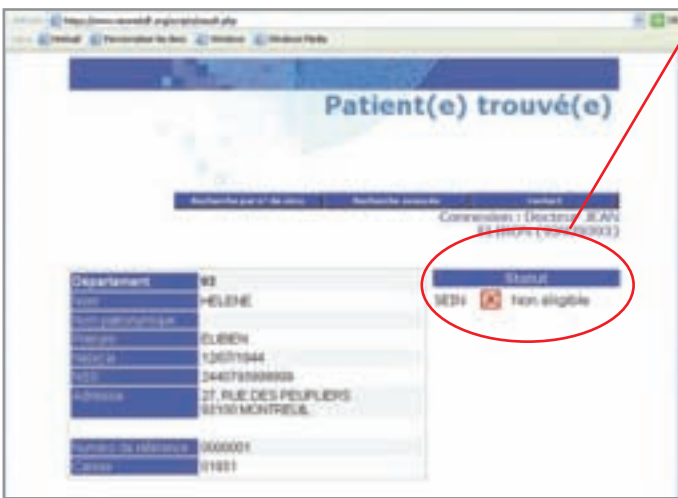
Patient(e) trouvé(e)

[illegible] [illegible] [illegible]

Connexion : Docteur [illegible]

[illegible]

| Département | 93 |
|---|---|
| Nom | HELENE |
| Nom patronymique | |
| Prénom | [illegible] |
| Né(e) le | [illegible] |
| NSS | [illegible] |
| Adresse | 27, RUE DES PEUPLIERS 93100 MONTREUIL |
| Numéro de référence | 0000001 |
| Caisse | 01651 |

Statut

SEIN Non éligible